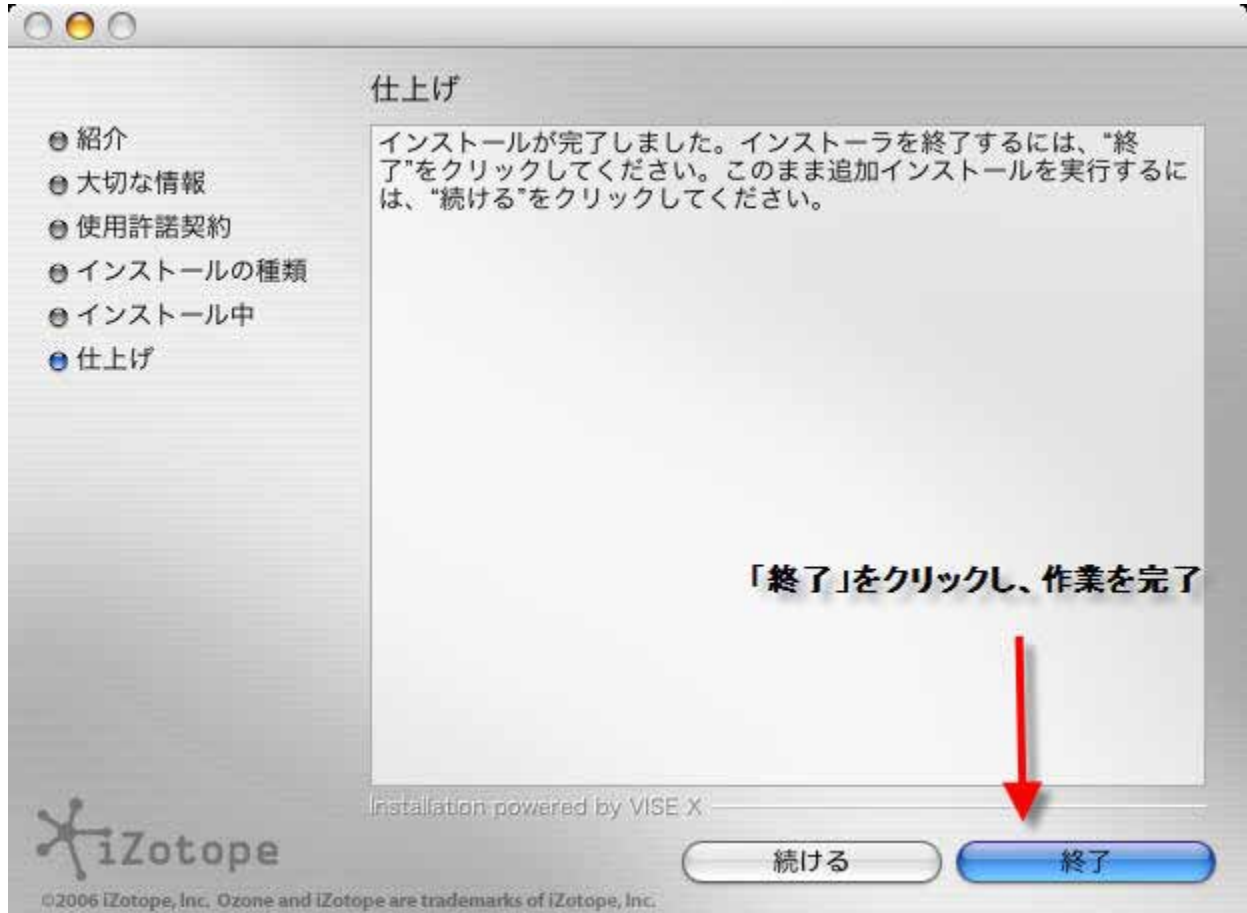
仕上げ

紹介
大切な情報
使用許諾契約
インストールの種類
インストール中
仕上げ

インストールが完了しました。インストーラを終了するには、"終了"をクリックしてください。このまま追加インストールを実行するには、"続ける"をクリックしてください。

「終了」をクリックし、作業を完了

Installation powered by VISE X

iZotope

続ける

終了

©2006 iZotope, Inc. Ozone and iZotope are trademarks of iZotope, Inc.